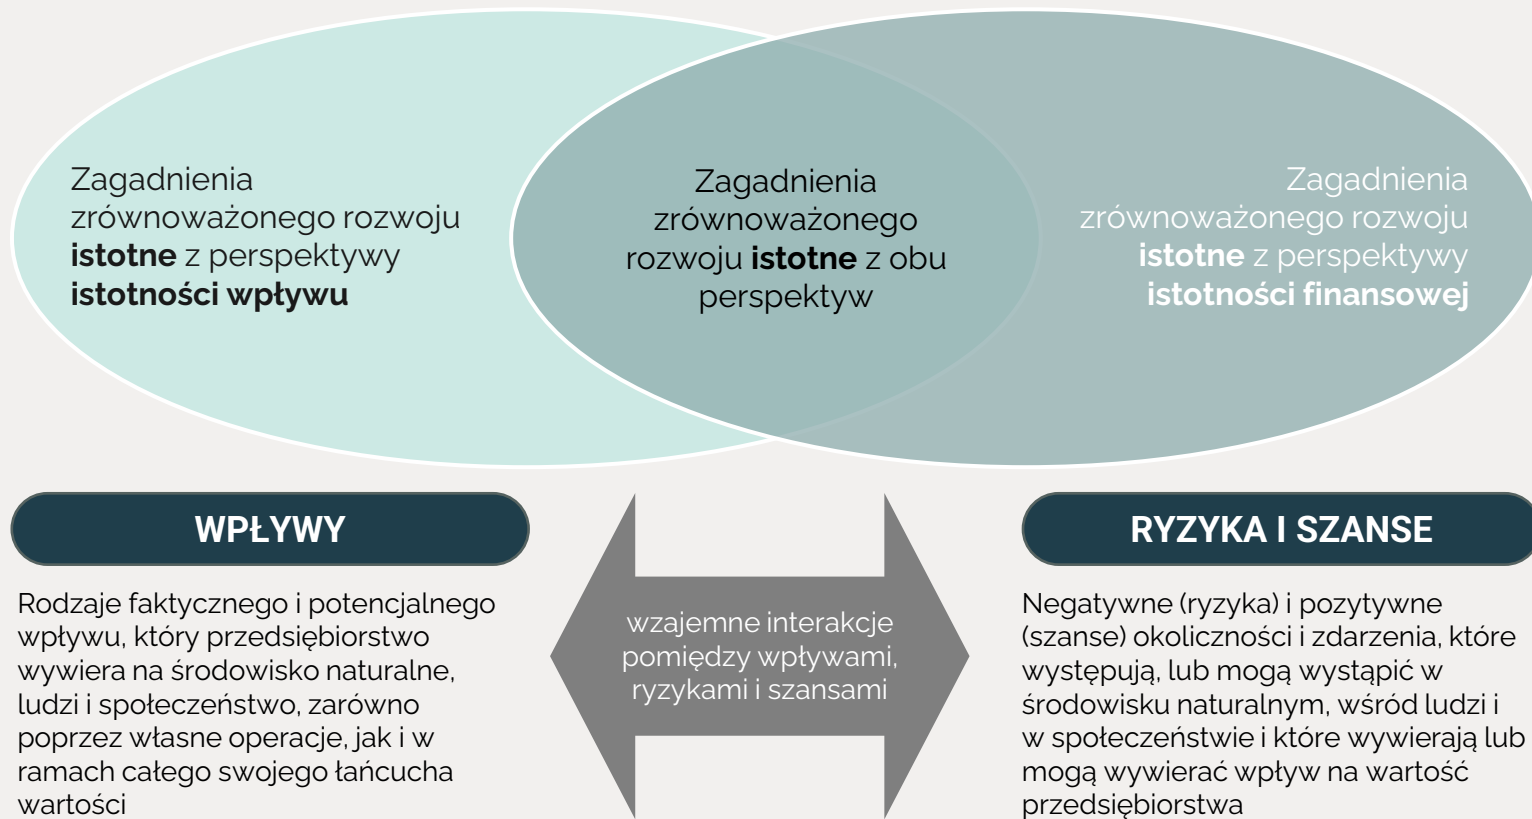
Zagadnienia zrównoważonego rozwoju **istotne** z perspektywy **istotności wpływu**

Zagadnienia zrównoważonego rozwoju **istotne** z obu perspektyw

Zagadnienia zrównoważonego rozwoju **istotne** z perspektywy **istotności finansowej**

WPŁYWY

Rodzaje faktycznego i potencjalnego wpływu, który przedsiębiorstwo wywiera na środowisko naturalne, ludzi i społeczeństwo, zarówno poprzez własne operacje, jak i w ramach całego swojego łańcucha wartości

wzajemne interakcje pomiędzy wpływami, ryzykami i szansami

RYZYKA I SZANSE

Negatywne (ryzyka) i pozytywne (szanse) okoliczności i zdarzenia, które występują, lub mogą wystąpić w środowisku naturalnym, wśród ludzi i w społeczeństwie i które wywierają lub mogą wywierać wpływ na wartość przedsiębiorstwa